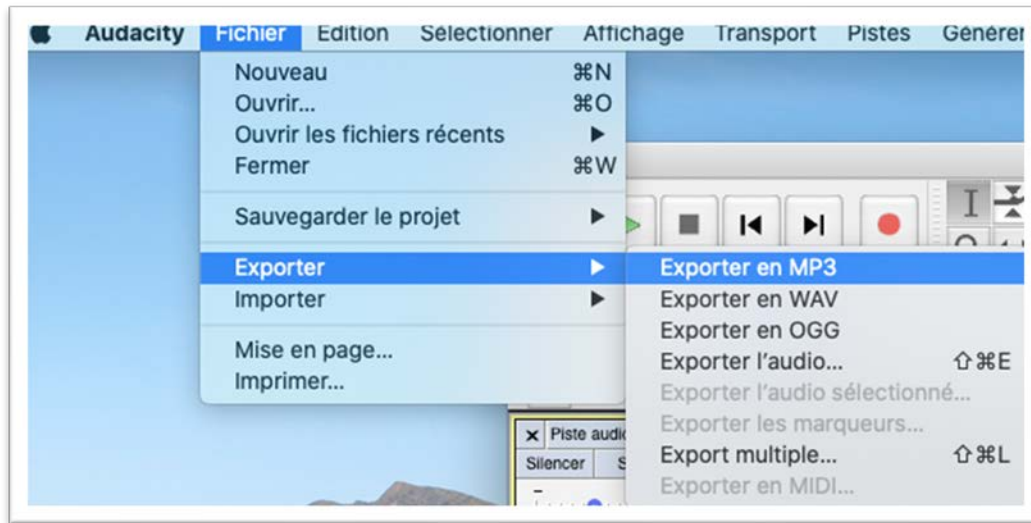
Audacity Fichier Edition Sélectionner Affichage Transport Pistes Générer

Nouveau ⌘N
Ouvrir... ⌘O
Ouvrir les fichiers récents ▶
Fermer ⌘W

Sauvegarder le projet ▶

Exporter ▶
Importer ▶

Mise en page...
Imprimer...

Exporter en MP3
Exporter en WAV
Exporter en OGG
Exporter l'audio... ⇧⌘E
Exporter l'audio sélectionné...
Exporter les marqueurs...
Export multiple... ⇧⌘L
Exporter en MIDI...

× Piste audi
Silencer S